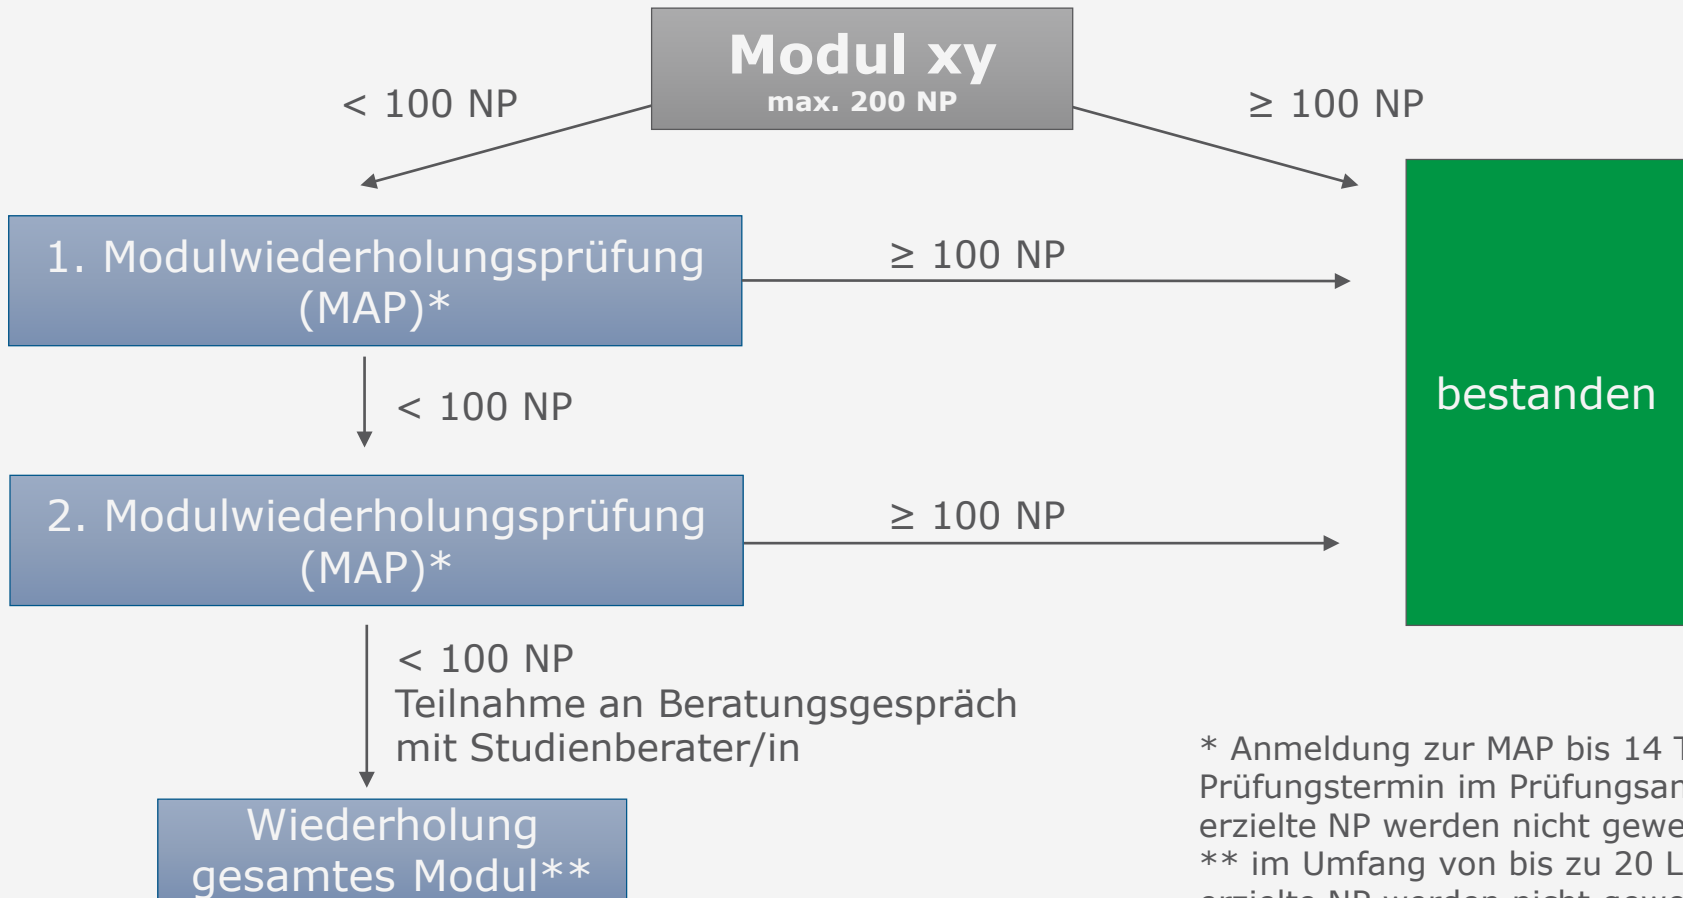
Modul xy
max. 200 NP

< 100 NP

≥ 100 NP

1. Modulwiederholungsprüfung (MAP)*

≥ 100 NP

< 100 NP

bestanden

2. Modulwiederholungsprüfung (MAP)*

≥ 100 NP

< 100 NP
Teilnahme an Beratungsgespräch mit Studienberater/in

Wiederholung gesamtes Modul**

* Anmeldung zur MAP bis 14 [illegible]
Prüfungstermin im Prüfungsa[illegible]
erzielte NP werden nicht gew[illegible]
** im Umfang von bis zu 20 L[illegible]
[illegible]